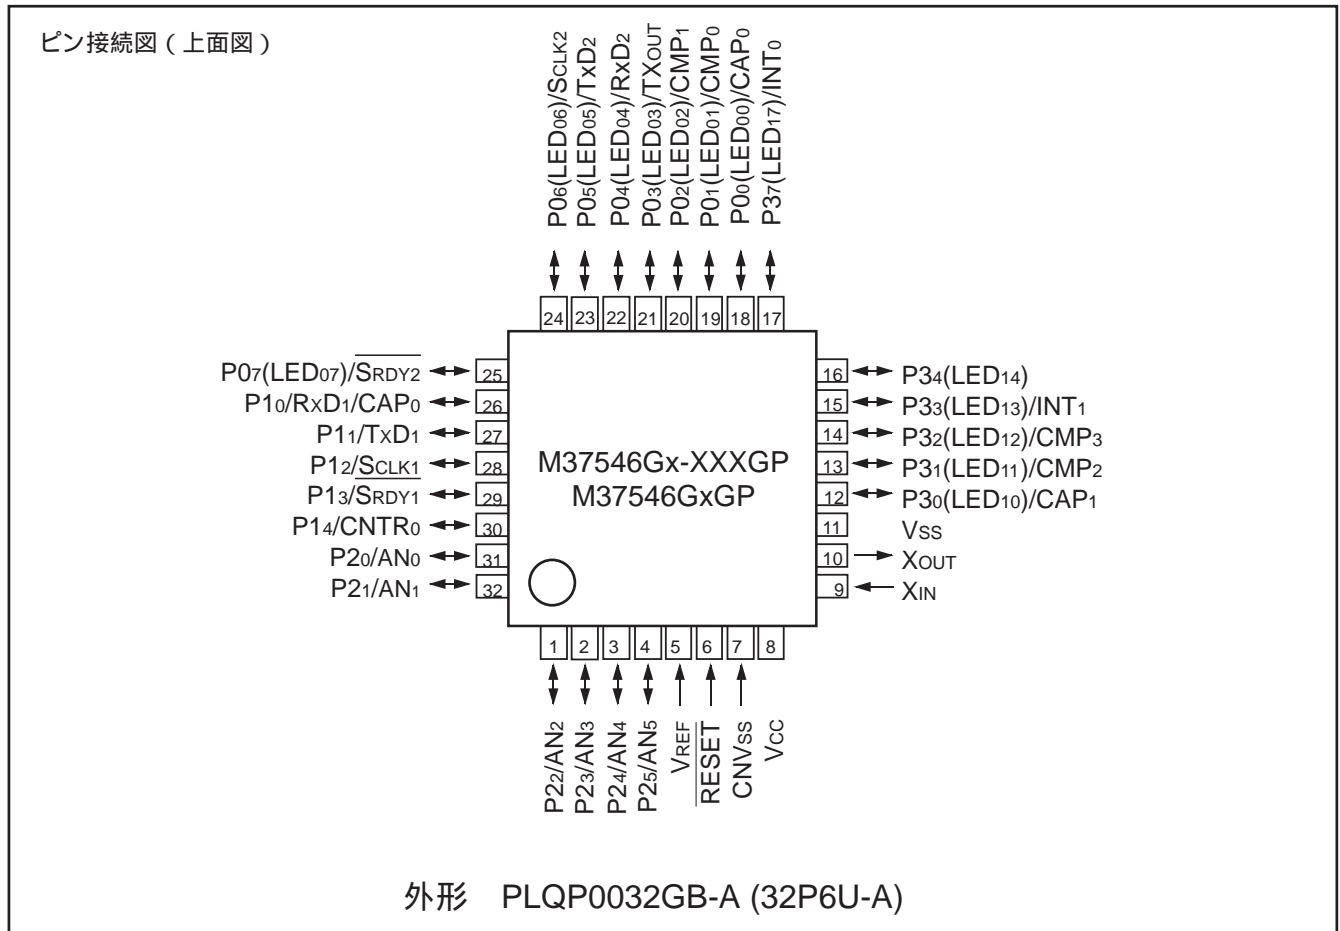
ピン接続図（上面図）

$P0_6(LED_{06})/S_{CLK2}$
$P0_5(LED_{05})/TxD_2$
$P0_4(LED_{04})/RxD_2$
$P0_3(LED_{03})/TX_{OUT}$
$P0_2(LED_{02})/CMP_1$
$P0_1(LED_{01})/CMP_0$
$P0_0(LED_{00})/CAP_0$
$P3_7(LED_{17})/INT_0$

24 23 22 21 20 19 18 17

$P0_7(LED_{07})/\overline{S_{RDY2}}$ 25
$P1_0/RxD_1/CAP_0$ 26
$P1_1/TxD_1$ 27
$P1_2/\overline{S_{CLK1}}$ 28
$P1_3/\overline{S_{RDY1}}$ 29
$P1_4/CNTR_0$ 30
$P2_0/AN_0$ 31
$P2_1/AN_1$ 32

M37546Gx-XXXGP
M37546GxGP

16 $P3_4(LED_{14})$
15 $P3_3(LED_{13})/INT_1$
14 $P3_2(LED_{12})/CMP_3$
13 $P3_1(LED_{11})/CMP_2$
12 $P3_0(LED_{10})/CAP_1$
11 $V_{SS}$
10 $X_{OUT}$
9 $X_{IN}$

1 2 3 4 5 6 7 8

$P2_2/AN_2$
$P2_3/AN_3$
$P2_4/AN_4$
$P2_5/AN_5$
$V_{REF}$
$\overline{RESET}$
$CNV_{SS}$
$V_{CC}$

外形 PLQP0032GB-A (32P6U-A)